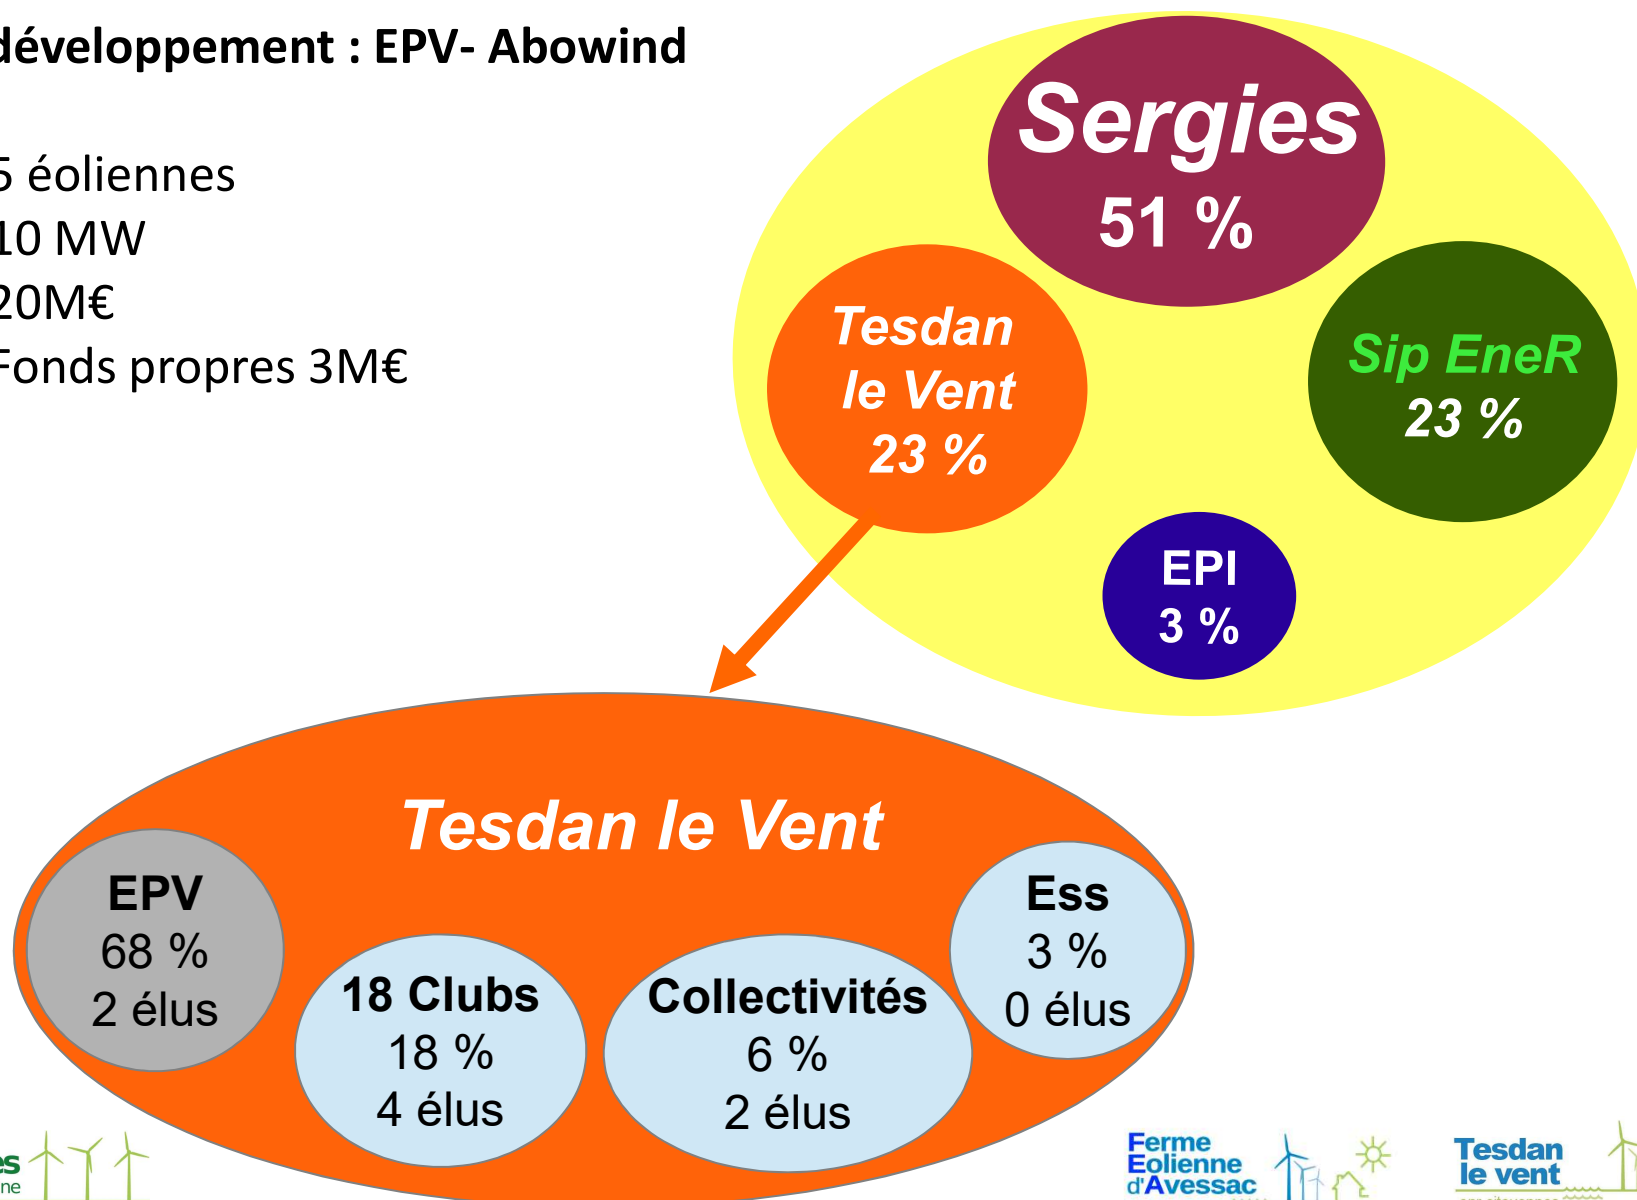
développement : EPV- Abowind

5 éoliennes
10 MW
20M€
Fonds propres 3M€

Sergies
51 %

Tesdan le Vent
23 %

Sip EneR
23 %

EPI
3 %

Tesdan le Vent

EPV
68 %
2 élus

18 Clubs
18 %
4 élus

Collectivités
6 %
2 élus

Ess
3 %
0 élus

es
ne

Ferme Eolienne d'Avessac

Tesdan le vent